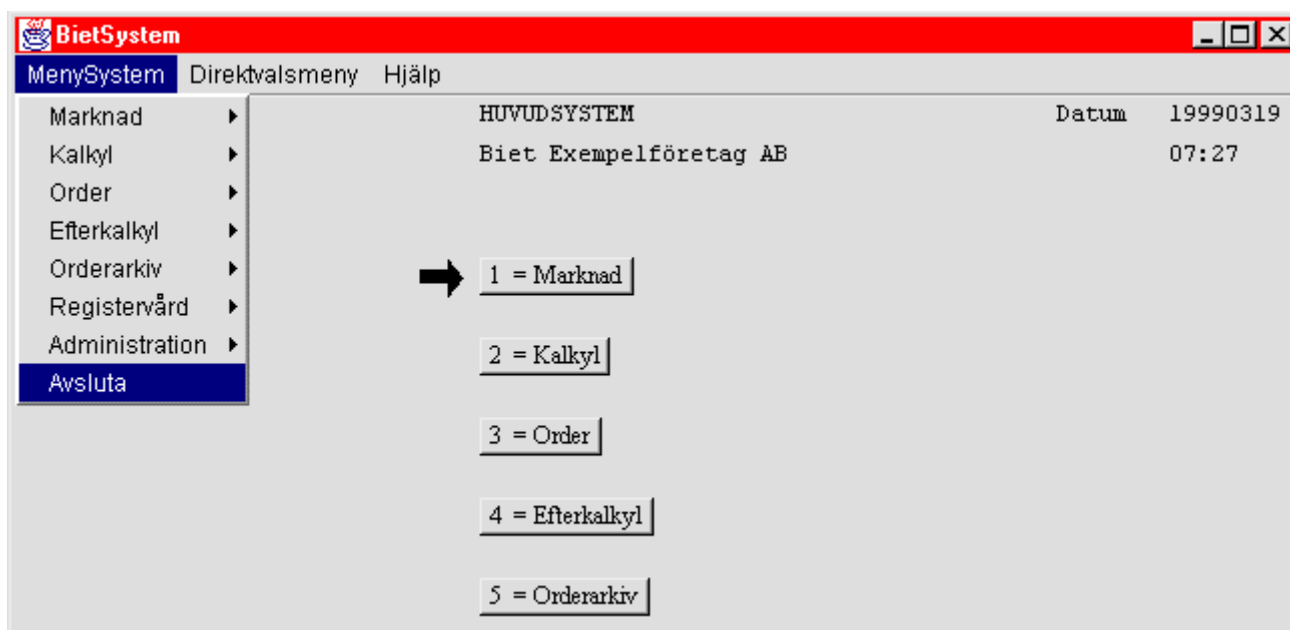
BietSystem

MenySystem Direktvalsmeny Hjälp

Marknad
Kalkyl
Order
Efterkalkyl
Orderarkiv
Registervård
Administration
Avsluta

HUVUDSYSTEM Datum 19990319
Biet Exempelföretag AB 07:27

1 = Marknad

2 = Kalkyl

3 = Order

4 = Efterkalkyl

5 = Orderarkiv